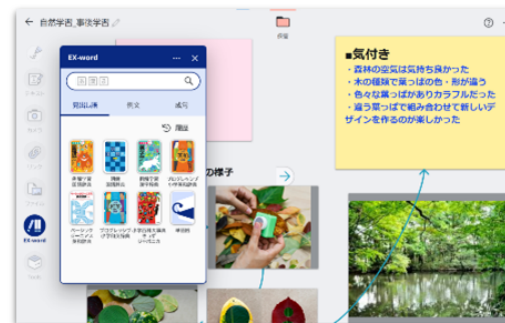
← 自然学習_事後学習

EX-word

国語辞典

履歴

の様子

■気付き
・森林の空気は気持ち良かった
・木の種類で葉っぱの色・形が違う
・色々な葉っぱがありカラフルだった
・違う葉っぱで組み合わせて新しいデザインを作るのが楽しかった

EX-word